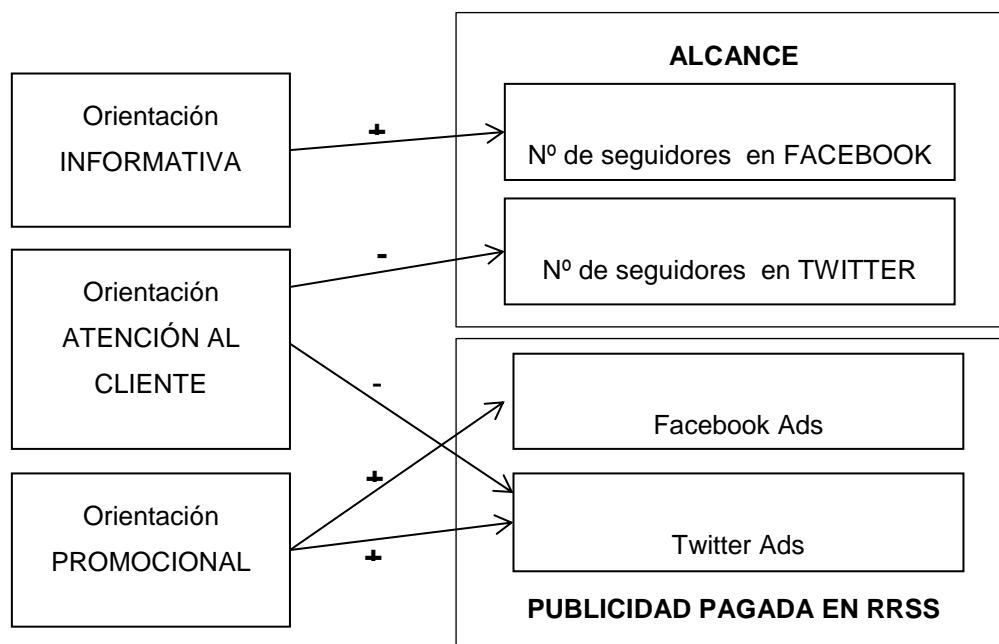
Orientación INFORMATIVA

Orientación ATENCIÓN AL CLIENTE

Orientación PROMOCIONAL

ALCANCE

Nº de seguidores en FACEBOOK

Nº de seguidores en TWITTER

Facebook Ads

Twitter Ads

PUBLICIDAD PAGADA EN RRSS

+

-

-

+

+